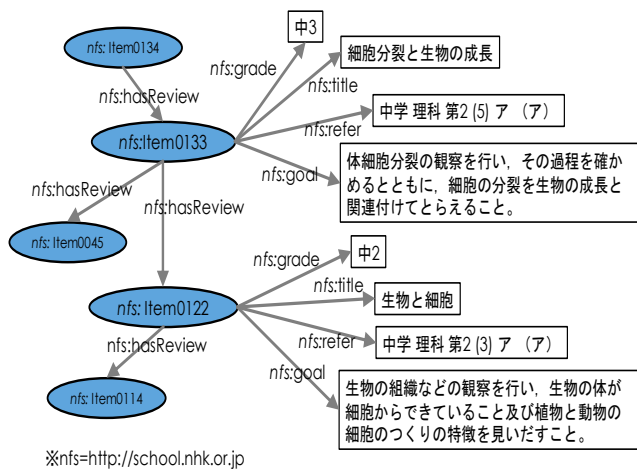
nfs: Item0134

nfs:hasReview

nfs:Item0133

nfs:grade

中3

nfs:title

細胞分裂と生物の成長

nfs:refer

中学 理科 第2 (5) ア （ア）

nfs:goal

体細胞分裂の観察を行い，その過程を確かめるとともに，細胞の分裂を生物の成長と関連付けてとらえること。

nfs:hasReview

nfs: Item0045

nfs:hasReview

nfs: Item0122

nfs:grade

中2

nfs:title

生物と細胞

nfs:refer

中学 理科 第2 (3) ア （ア）

nfs:goal

生物の組織などの観察を行い，生物の体が細胞からできていること及び植物と動物の細胞のつくりの特徴を見いだすこと。

nfs:hasReview

nfs: Item0114

※nfs=http://school.nhk.or.jp